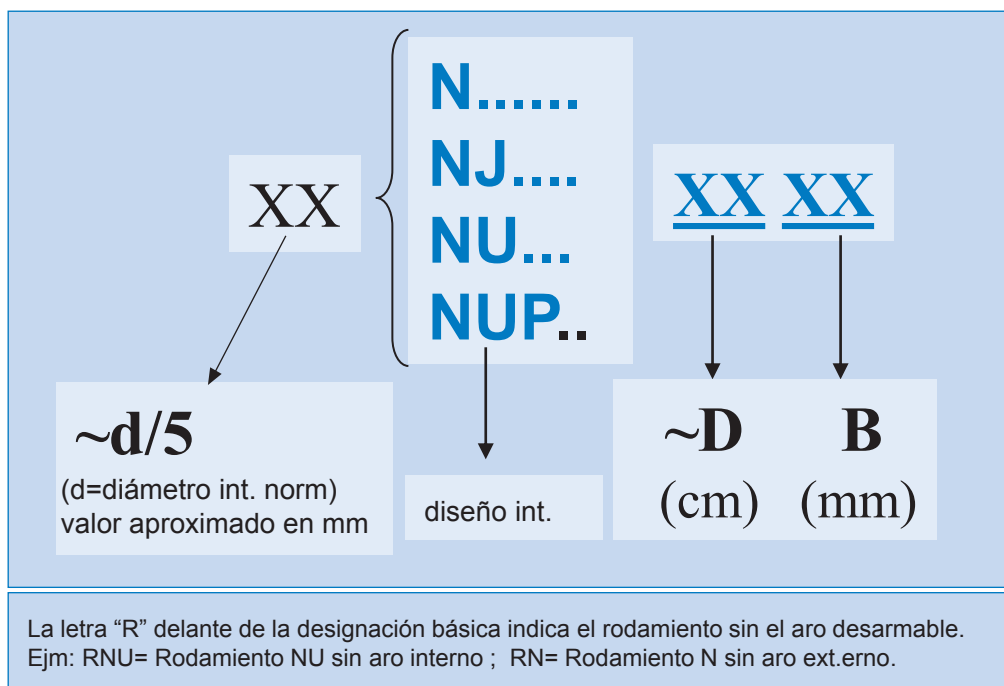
XX

N......
NJ....
NU...
NUP..

XX XX

~d/5
(d=diámetro int. norm)
valor aproximado en mm

diseño int.

~D B
(cm) (mm)

La letra “R” delante de la designación básica indica el rodamiento sin el aro desarmable. Ejm: RNU= Rodamiento NU sin aro interno ; RN= Rodamiento N sin aro ext.erno.